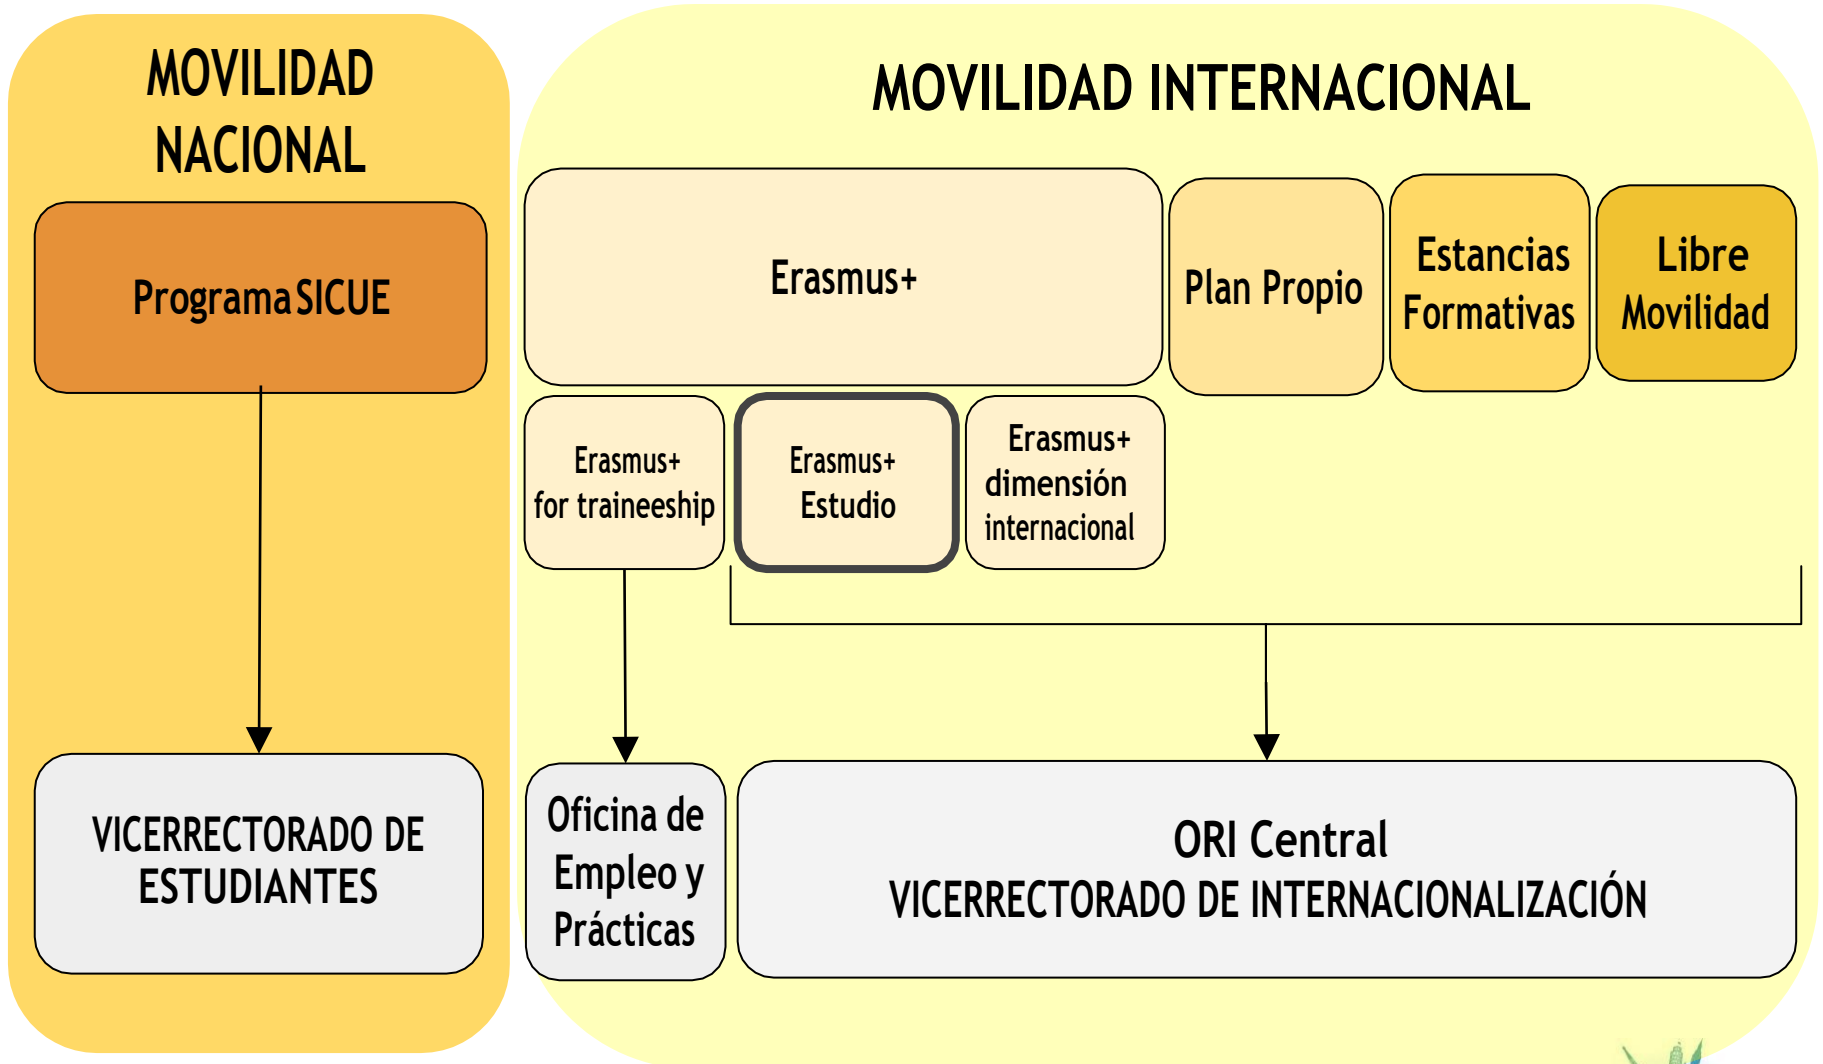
MOVILIDAD NACIONAL

Programa SICUE

VICERRECTORADO DE ESTUDIANTES

MOVILIDAD INTERNACIONAL

Erasmus+

Plan Propio

Estancias Formativas

Libre Movilidad

Erasmus+ for traineeship

Erasmus+ Estudio

Erasmus+ dimensión internacional

Oficina de Empleo y Prácticas

ORI Central
VICERRECTORADO DE INTERNACIONALIZACIÓN